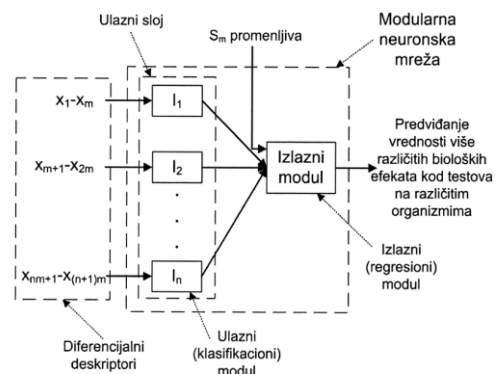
Ulazni sloj

$S_m$ promenljiva

Modularna neuronska mreža

$x_1$-$x_m$

$I_1$

$x_{m+1}$-$x_{2m}$

$I_2$

.
.
.

$x_{nm+1}$-$x_{(n+1)m}$

$I_n$

Izlazni modul

Predviđanje vrednosti više različitih bioloških efekata kod testova na različitim organizmima

Izlazni (regresioni) modul

Diferencijalni deskriptori

Ulazni (klasifikacioni) modul